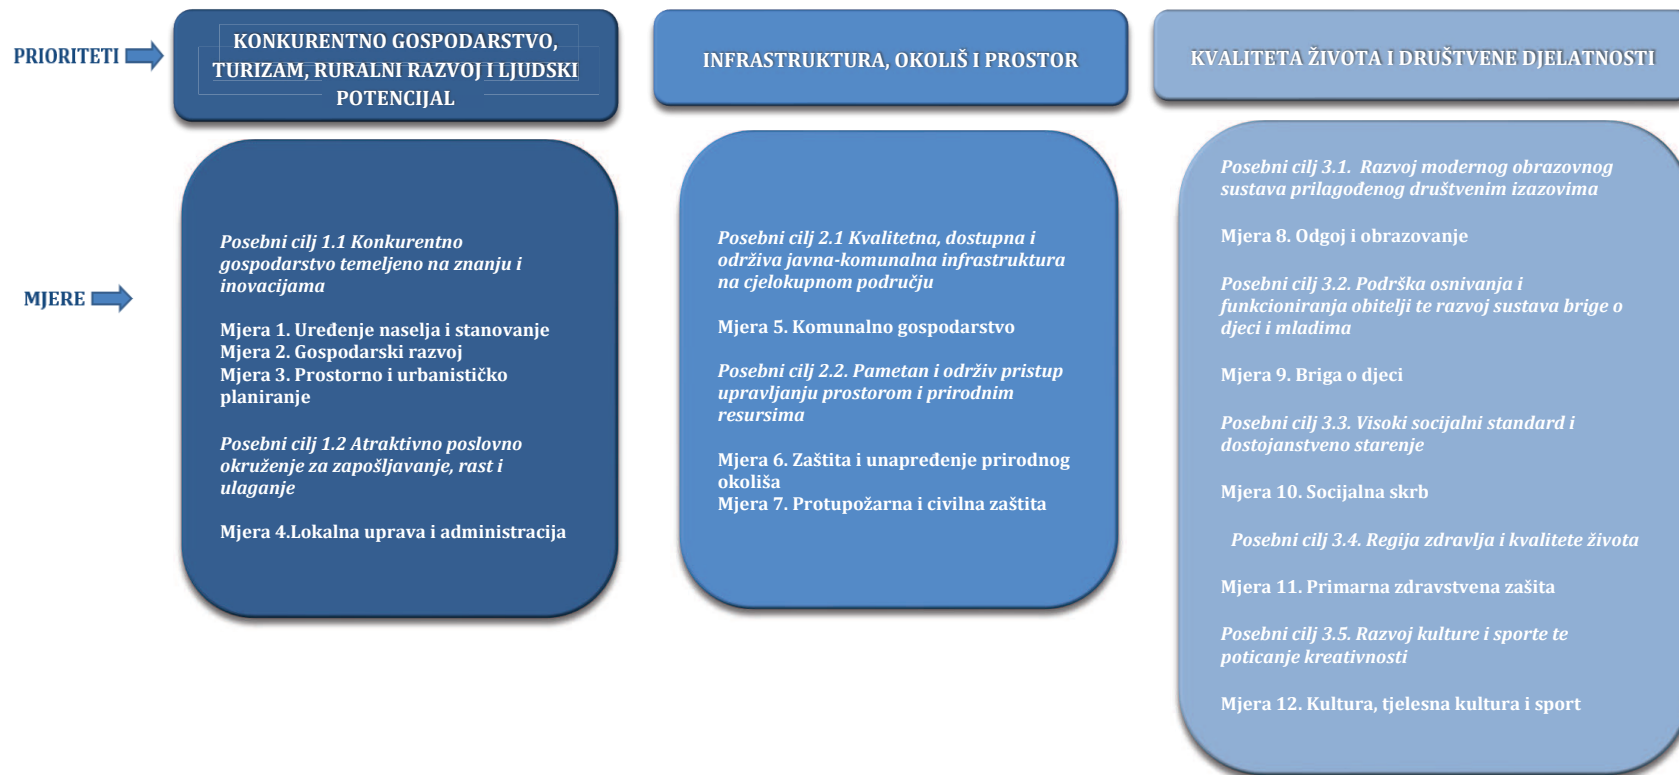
PRIORITETI

KONKURENTNO GOSPODARSTVO, TURIZAM, RURALNI RAZVOJ I LJUDSKI POTENCIJAL

INFRASTRUKTURA, OKOLIŠ I PROSTOR

KVALITETA ŽIVOTA I DRUŠTVENE DJELATNOSTI

MJERE

Posebni cilj 1.1 Konkurentno gospodarstvo temeljeno na znanju i inovacijama

Mjera 1. Uređenje naselja i stanovanje
Mjera 2. Gospodarski razvoj
Mjera 3. Prostorno i urbanističko planiranje

Posebni cilj 1.2 Atraktivno poslovno okruženje za zapošljavanje, rast i ulaganje

Mjera 4.Lokalna uprava i administracija

Posebni cilj 2.1 Kvalitetna, dostupna i održiva javna-komunalna infrastruktura na cjelokupnom području

Mjera 5. Komunalno gospodarstvo

Posebni cilj 2.2. Pametan i održiv pristup upravljanju prostorom i prirodnim resursima

Mjera 6. Zaštita i unapređenje prirodnog okoliša
Mjera 7. Protupožarna i civilna zaštita

Posebni cilj 3.1. Razvoj modernog obrazovnog sustava prilagođenog društvenim izazovima

Mjera 8. Odgoj i obrazovanje

Posebni cilj 3.2. Podrška osnivanja i funkcioniranja obitelji te razvoj sustava brige o djeci i mladima

Mjera 9. Briga o djeci

Posebni cilj 3.3. Visoki socijalni standard i dostojanstveno starenje

Mjera 10. Socijalna skrb

Posebni cilj 3.4. Regija zdravlja i kvalitete života

Mjera 11. Primarna zdravstvena zašita

Posebni cilj 3.5. Razvoj kulture i sporte te poticanje kreativnosti

Mjera 12. Kultura, tjelesna kultura i sport